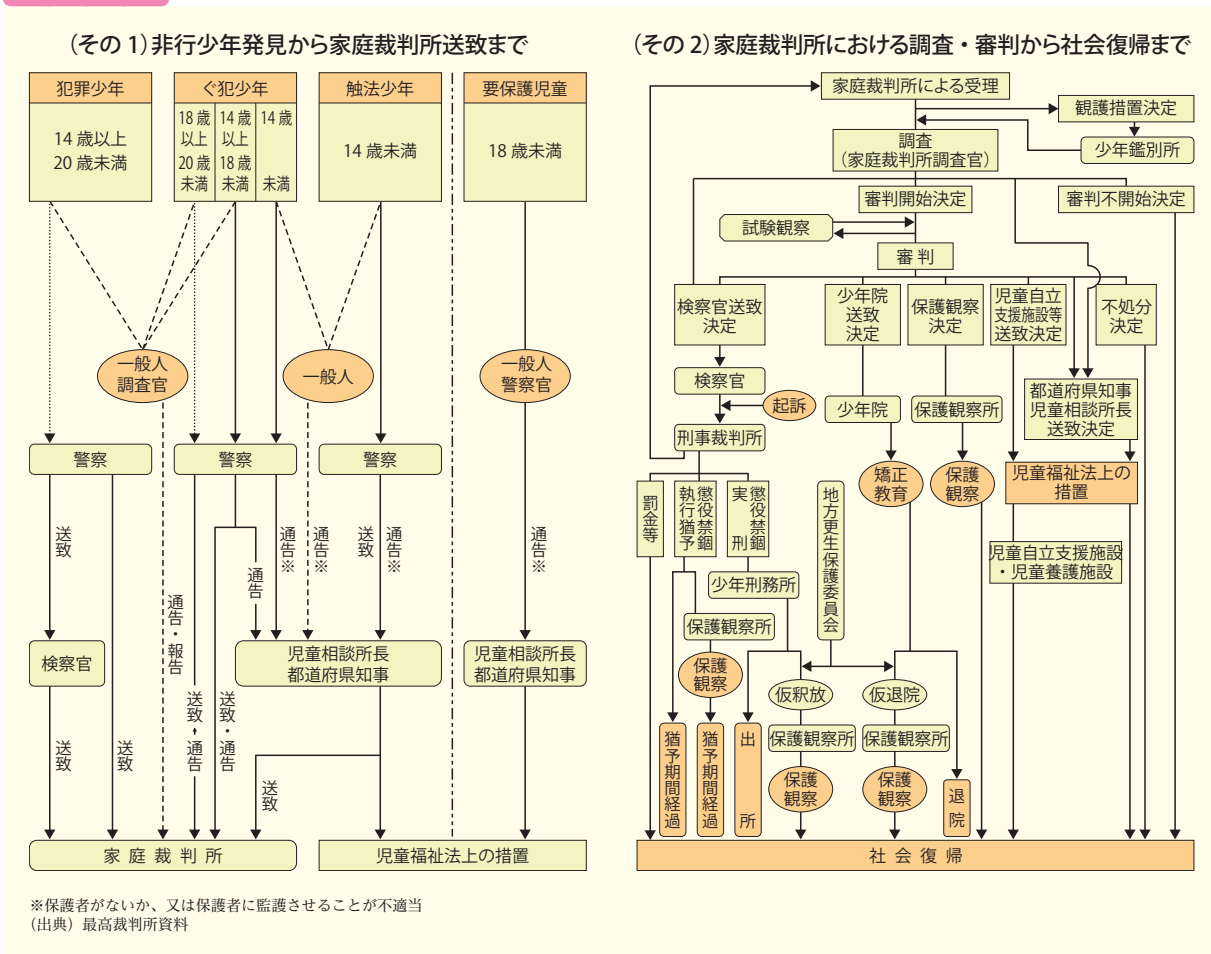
（その 1）非行少年発見から家庭裁判所送致まで

犯罪少年
14 歳以上
20 歳未満

ぐ犯少年
18 歳以上 20 歳未満
14 歳以上 18 歳未満
14 歳未満

触法少年
14 歳未満

要保護児童
18 歳未満

一般人
調査官

一般人

一般人
警察官

警察

警察

警察

送致

通告※

通告※

送致

通告※

通告

通告※

通告・報告

検察官

児童相談所長
都道府県知事

児童相談所長
都道府県知事

送致

送致

送致・通告

送致・通告

送致

家 庭 裁 判 所

児童福祉法上の措置

※保護者がないか、又は保護者に監護させることが不適当
（出典）最高裁判所資料

（その 2）家庭裁判所における調査・審判から社会復帰まで

家庭裁判所による受理

観護措置決定

少年鑑別所

調査
（家庭裁判所調査官）

審判開始決定

審判不開始決定

試験観察

審 判

検察官送致決定

少年院送致決定

保護観察決定

児童自立支援施設等送致決定

不処分決定

検察官

起訴

都道府県知事
児童相談所長
送致決定

少年院

保護観察所

刑事裁判所

矯正教育

保護観察

児童福祉法上の措置

罰金等

懲役禁錮執行猶予

懲役禁錮実刑

地方更生保護委員会

児童自立支援施設
・児童養護施設

少年刑務所

保護観察所

保護観察

仮釈放

仮退院

保護観察所

保護観察所

猶予期間経過

猶予期間経過

出所

保護観察

保護観察

退院

社 会 復 帰